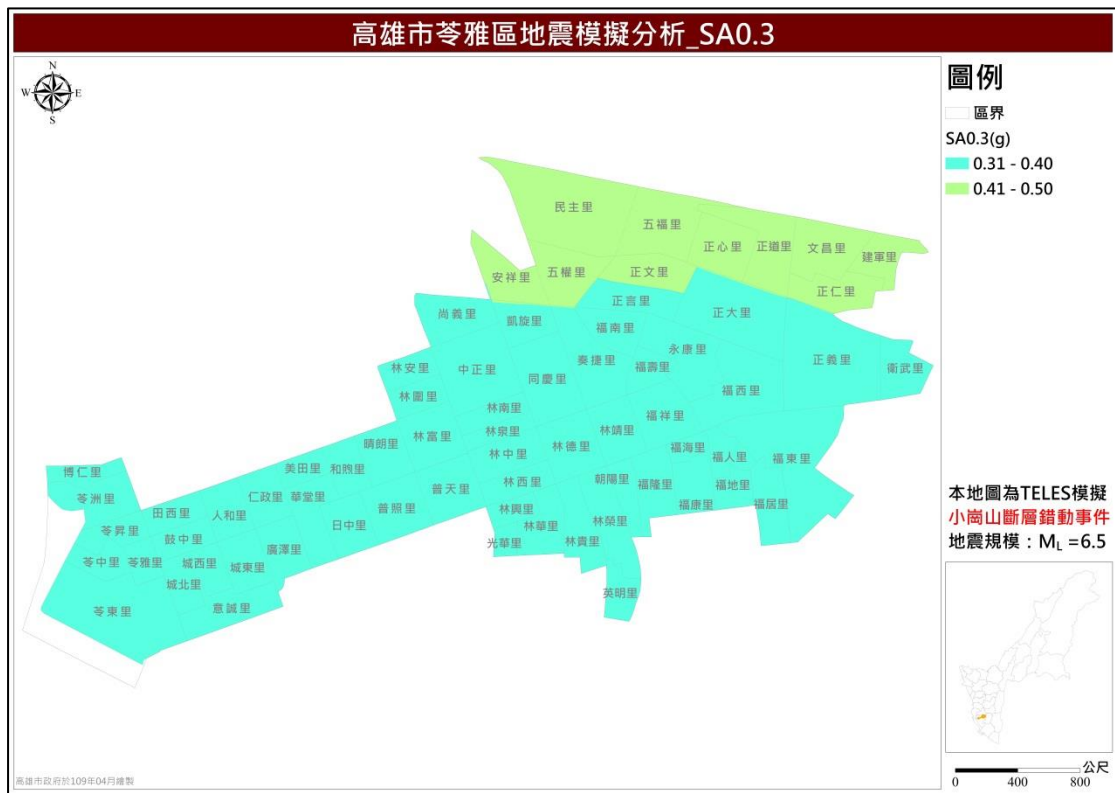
高雄市苓雅區地震模擬分析_SA0.3

N
W E
S

圖例
區界
SA0.3(g)
0.31 - 0.40
0.41 - 0.50

民主里 五福里 正心里 正道里 文昌里 建軍里 安祥里 五權里 正文里 正仁里 正言里 正大里 尚義里 凱旋里 福南里 永康里 林安里 中正里 奏捷里 福壽里 正義里 衛武里 同慶里 林圍里 林南里 福西里 福祥里 晴朗里 林富里 林泉里 林靖里 林德里 福海里 福人里 福東里 博仁里 美田里 和煦里 林中里 苓洲里 仁政里 華堂里 普天里 林西里 朝陽里 福隆里 福地里 田西里 人和里 普照里 福康里 福居里 苓昇里 日中里 林興里 鼓中里 林華里 林榮里 光華里 林貴里 苓中里 苓雅里 城西里 城東里 廣澤里 城北里 苓東里 意誠里 英明里

本地圖為TELES模擬
小崗山斷層錯動事件
地震規模：$M_L$ =6.5

0 400 800 公尺

高雄市政府於109年04月繪製